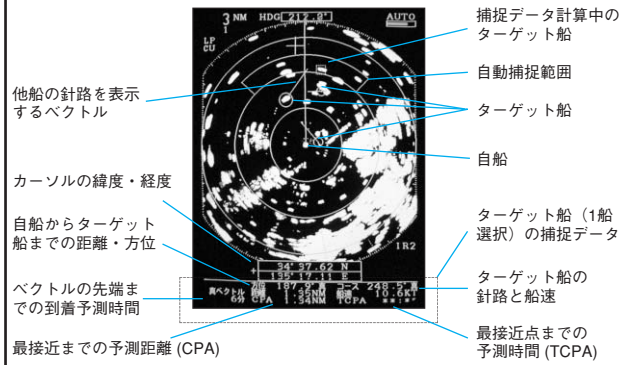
3 NM
1
HDG 212.0°
AUTO
LP
CU
IR2

捕捉データ計算中のターゲット船

自動捕捉範囲

他船の針路を表示するベクトル

ターゲット船

自船

カーソルの緯度・経度

34° 37.62 N
135° 14.11 E

自船からターゲット船までの距離・方位

ターゲット船（1船選択）の捕捉データ

ベクトルの先端までの到着予測時間

真ベクトル
6分

187.2° コース 248.5°
CPA 1.34NM TCPA 10.6KT

ターゲット船の針路と船速

最接近までの予測距離 (CPA)

最接近点までの予測時間 (TCPA)